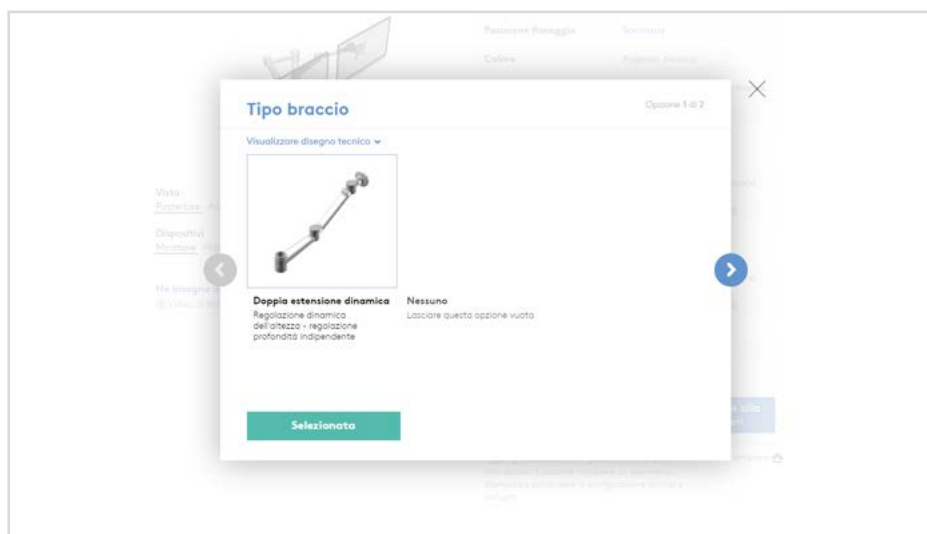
Tipo braccio

Opzione 1 di 2

Visualizzare disegno tecnico

Doppia estensione dinamica
Regolazione dinamica dell'altezza - regolazione profondità indipendente

Nessuno
Lasciare questa opzione vuota

Selezionata